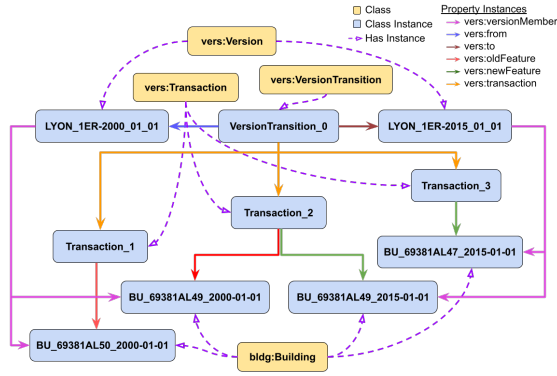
Class
Class Instance
Has Instance

Property Instances
vers:versionMember
vers:from
vers:to
vers:oldFeature
vers:newFeature
vers:transaction

vers:Version
vers:Transaction
vers:VersionTransition
LYON_1ER-2000_01_01
VersionTransition_0
LYON_1ER-2015_01_01
Transaction_3
Transaction_2
Transaction_1
BU_69381AL47_2015-01-01
BU_69381AL49_2000-01-01
BU_69381AL49_2015-01-01
BU_69381AL50_2000-01-01
bldg:Building